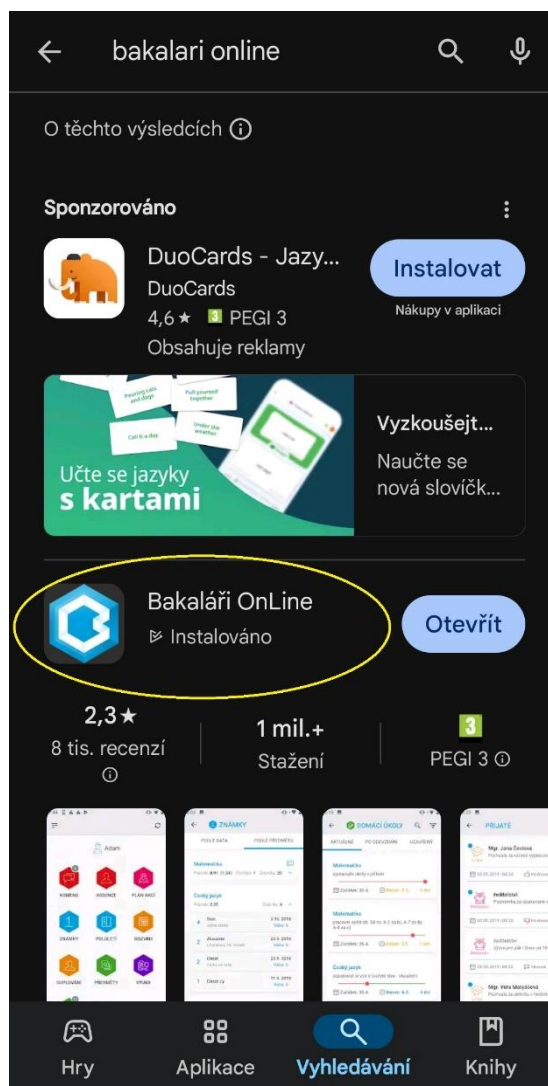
← bakalari online

O těchto výsledcích ⓘ

Sponzorováno

DuoCards - Jazy...
DuoCards
4,6 ★ 3 PEGI 3
Obsahuje reklamy

Instalovat
Nákupy v aplikaci

Pouring cats and dogs
Pull yourself together
Call it a day
Under the weather

Učte se jazyky s kartami

Vyzkoušejt...
Naučte se nová slovíčk...

Bakaláři OnLine
Instalováno

Otevřít

2,3 ★
8 tis. recenzí ⓘ

1 mil.+
Stažení

3
PEGI 3 ⓘ

ZNÁMKY
DOMÁCÍ ÚKOLY
PŘIJATÉ

Hry
Aplikace
Vyhledávání
Knihy